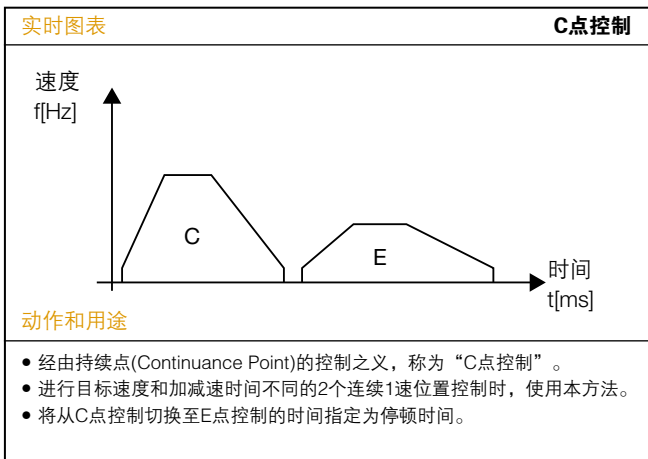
实时图表

C点控制

速度
f[Hz]

C

E

时间
t[ms]

动作和用途

● 经由持续点(Continuance Point)的控制之义，称为“C点控制”。
● 进行目标速度和加减速时间不同的2个连续1速位置控制时，使用本方法。
● 将从C点控制切换至E点控制的时间指定为停顿时间。